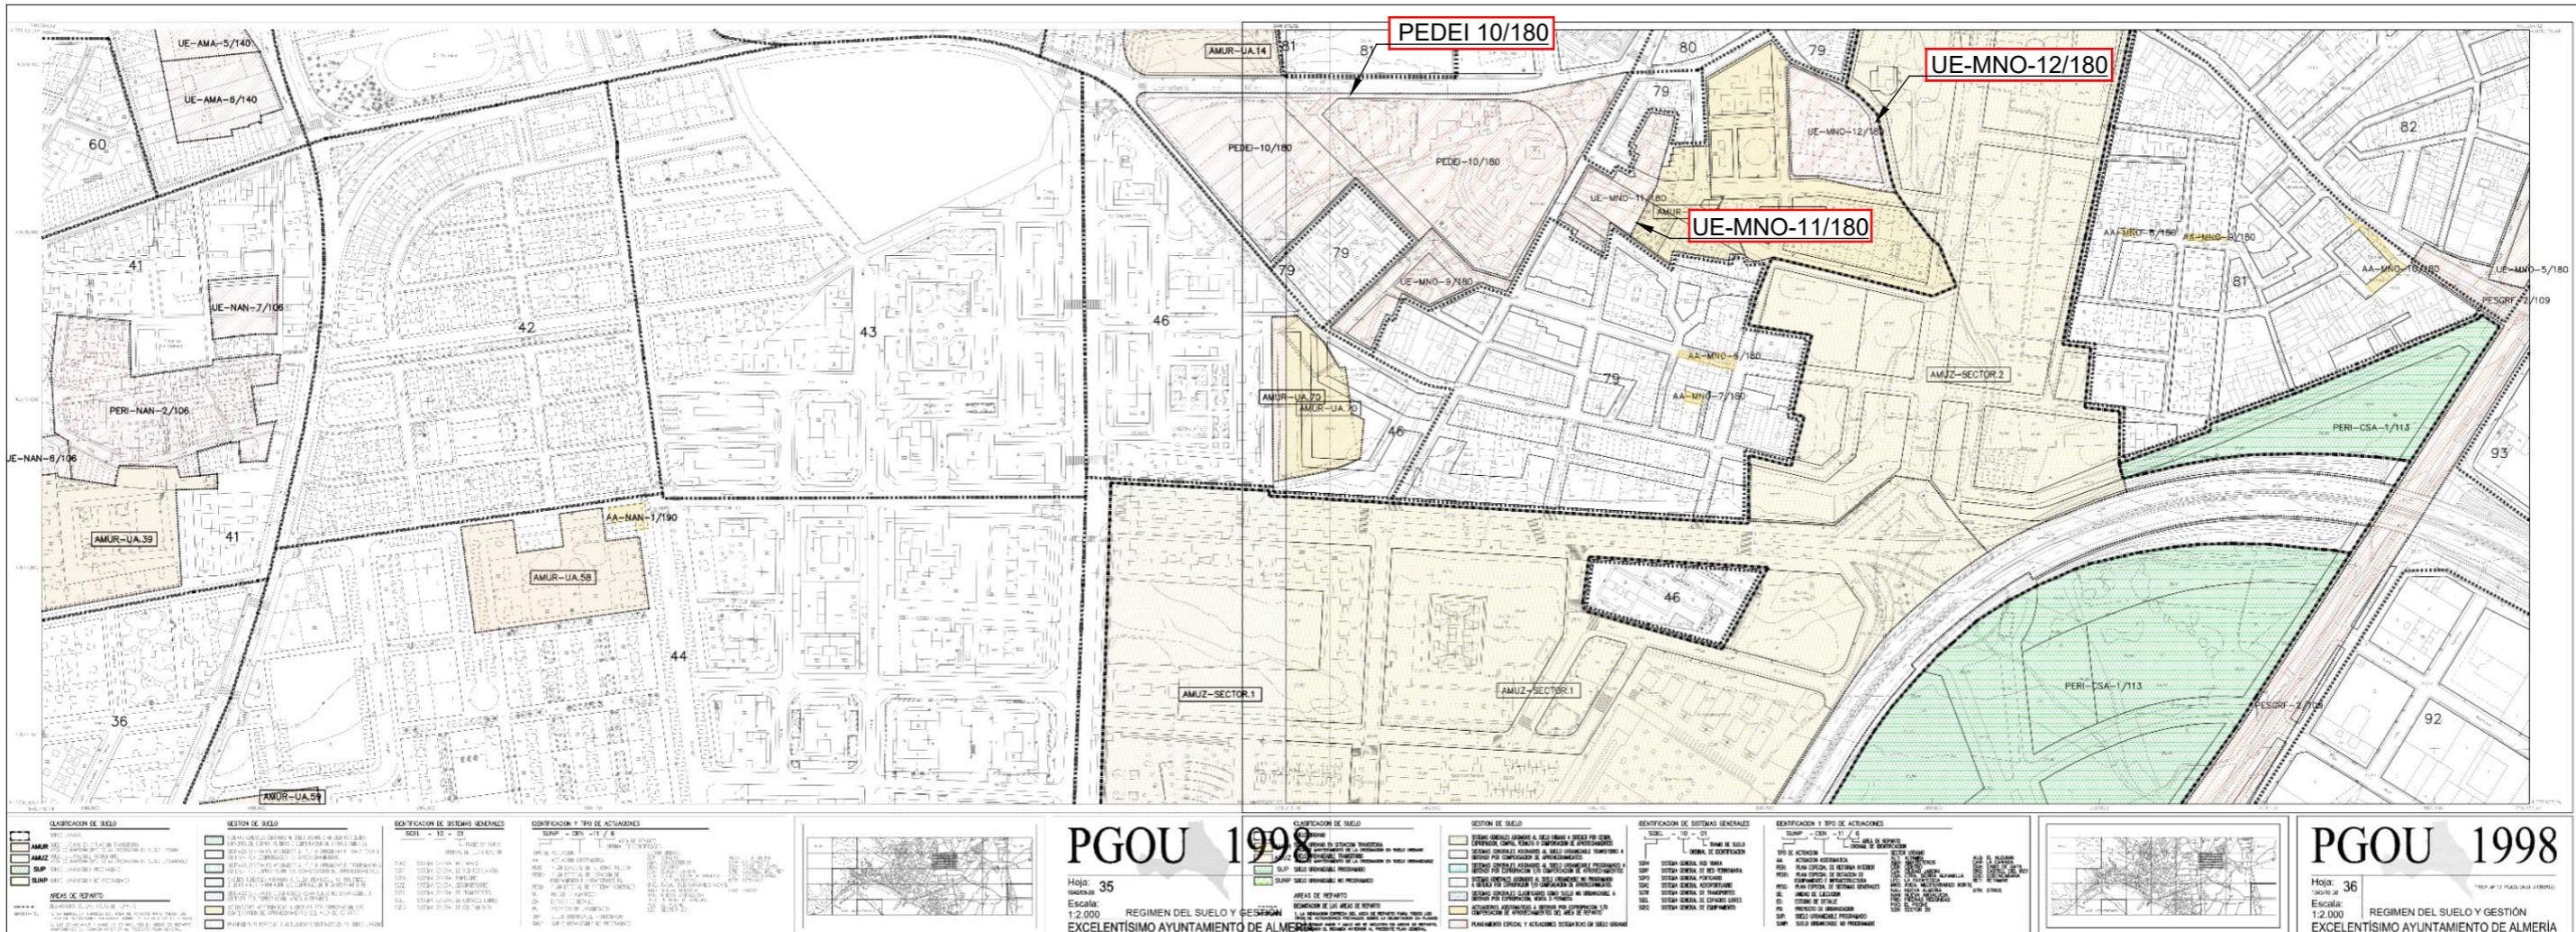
PEDEI 10/180
UE-MNO-12/180
UE-MNO-11/180
UE-AMA-5/140
UE-AMA-6/140
AMUR-UA.14
81
80
79
79
60
PEDEI-10/180
PEDEI-10/180
UE-MNO-12/180
82
UE-MNO-11/180
AMUR
41
UE-NAN-7/106
79
79
UE-MNO-9/180
AA-MNO-5/180
AA-MNO-8/180
81
AA-MNO-10/180
UE-MNO-5/180
PESGRF-2/109
42
43
46
AA-MNO-6/180
PERI-NAN-2/106
79
AA-MNO-7/180
AMUZ-SECTOR.2
AMUR-UA.70
AMUR-UA.70
46
PERI-CSA-1/113
93
UE-NAN-6/106
AA-NAN-1/190
AMUR-UA.39
41
AMUR-UA.58
46
44
AMUZ-SECTOR.1
AMUZ-SECTOR.1
PERI-CSA-1/113
PESGRF-2/109
92
36
AMUR-UA.59
PGOU 1998
Hoja: 35
Escala: 1:2.000
REGIMEN DEL SUELO Y GESTION
EXCELENTÍSIMO AYUNTAMIENTO DE ALMERÍA
PGOU 1998
Hoja: 36
Escala: 1:2.000
REGIMEN DEL SUELO Y GESTIÓN
EXCELENTÍSIMO AYUNTAMIENTO DE ALMERÍA